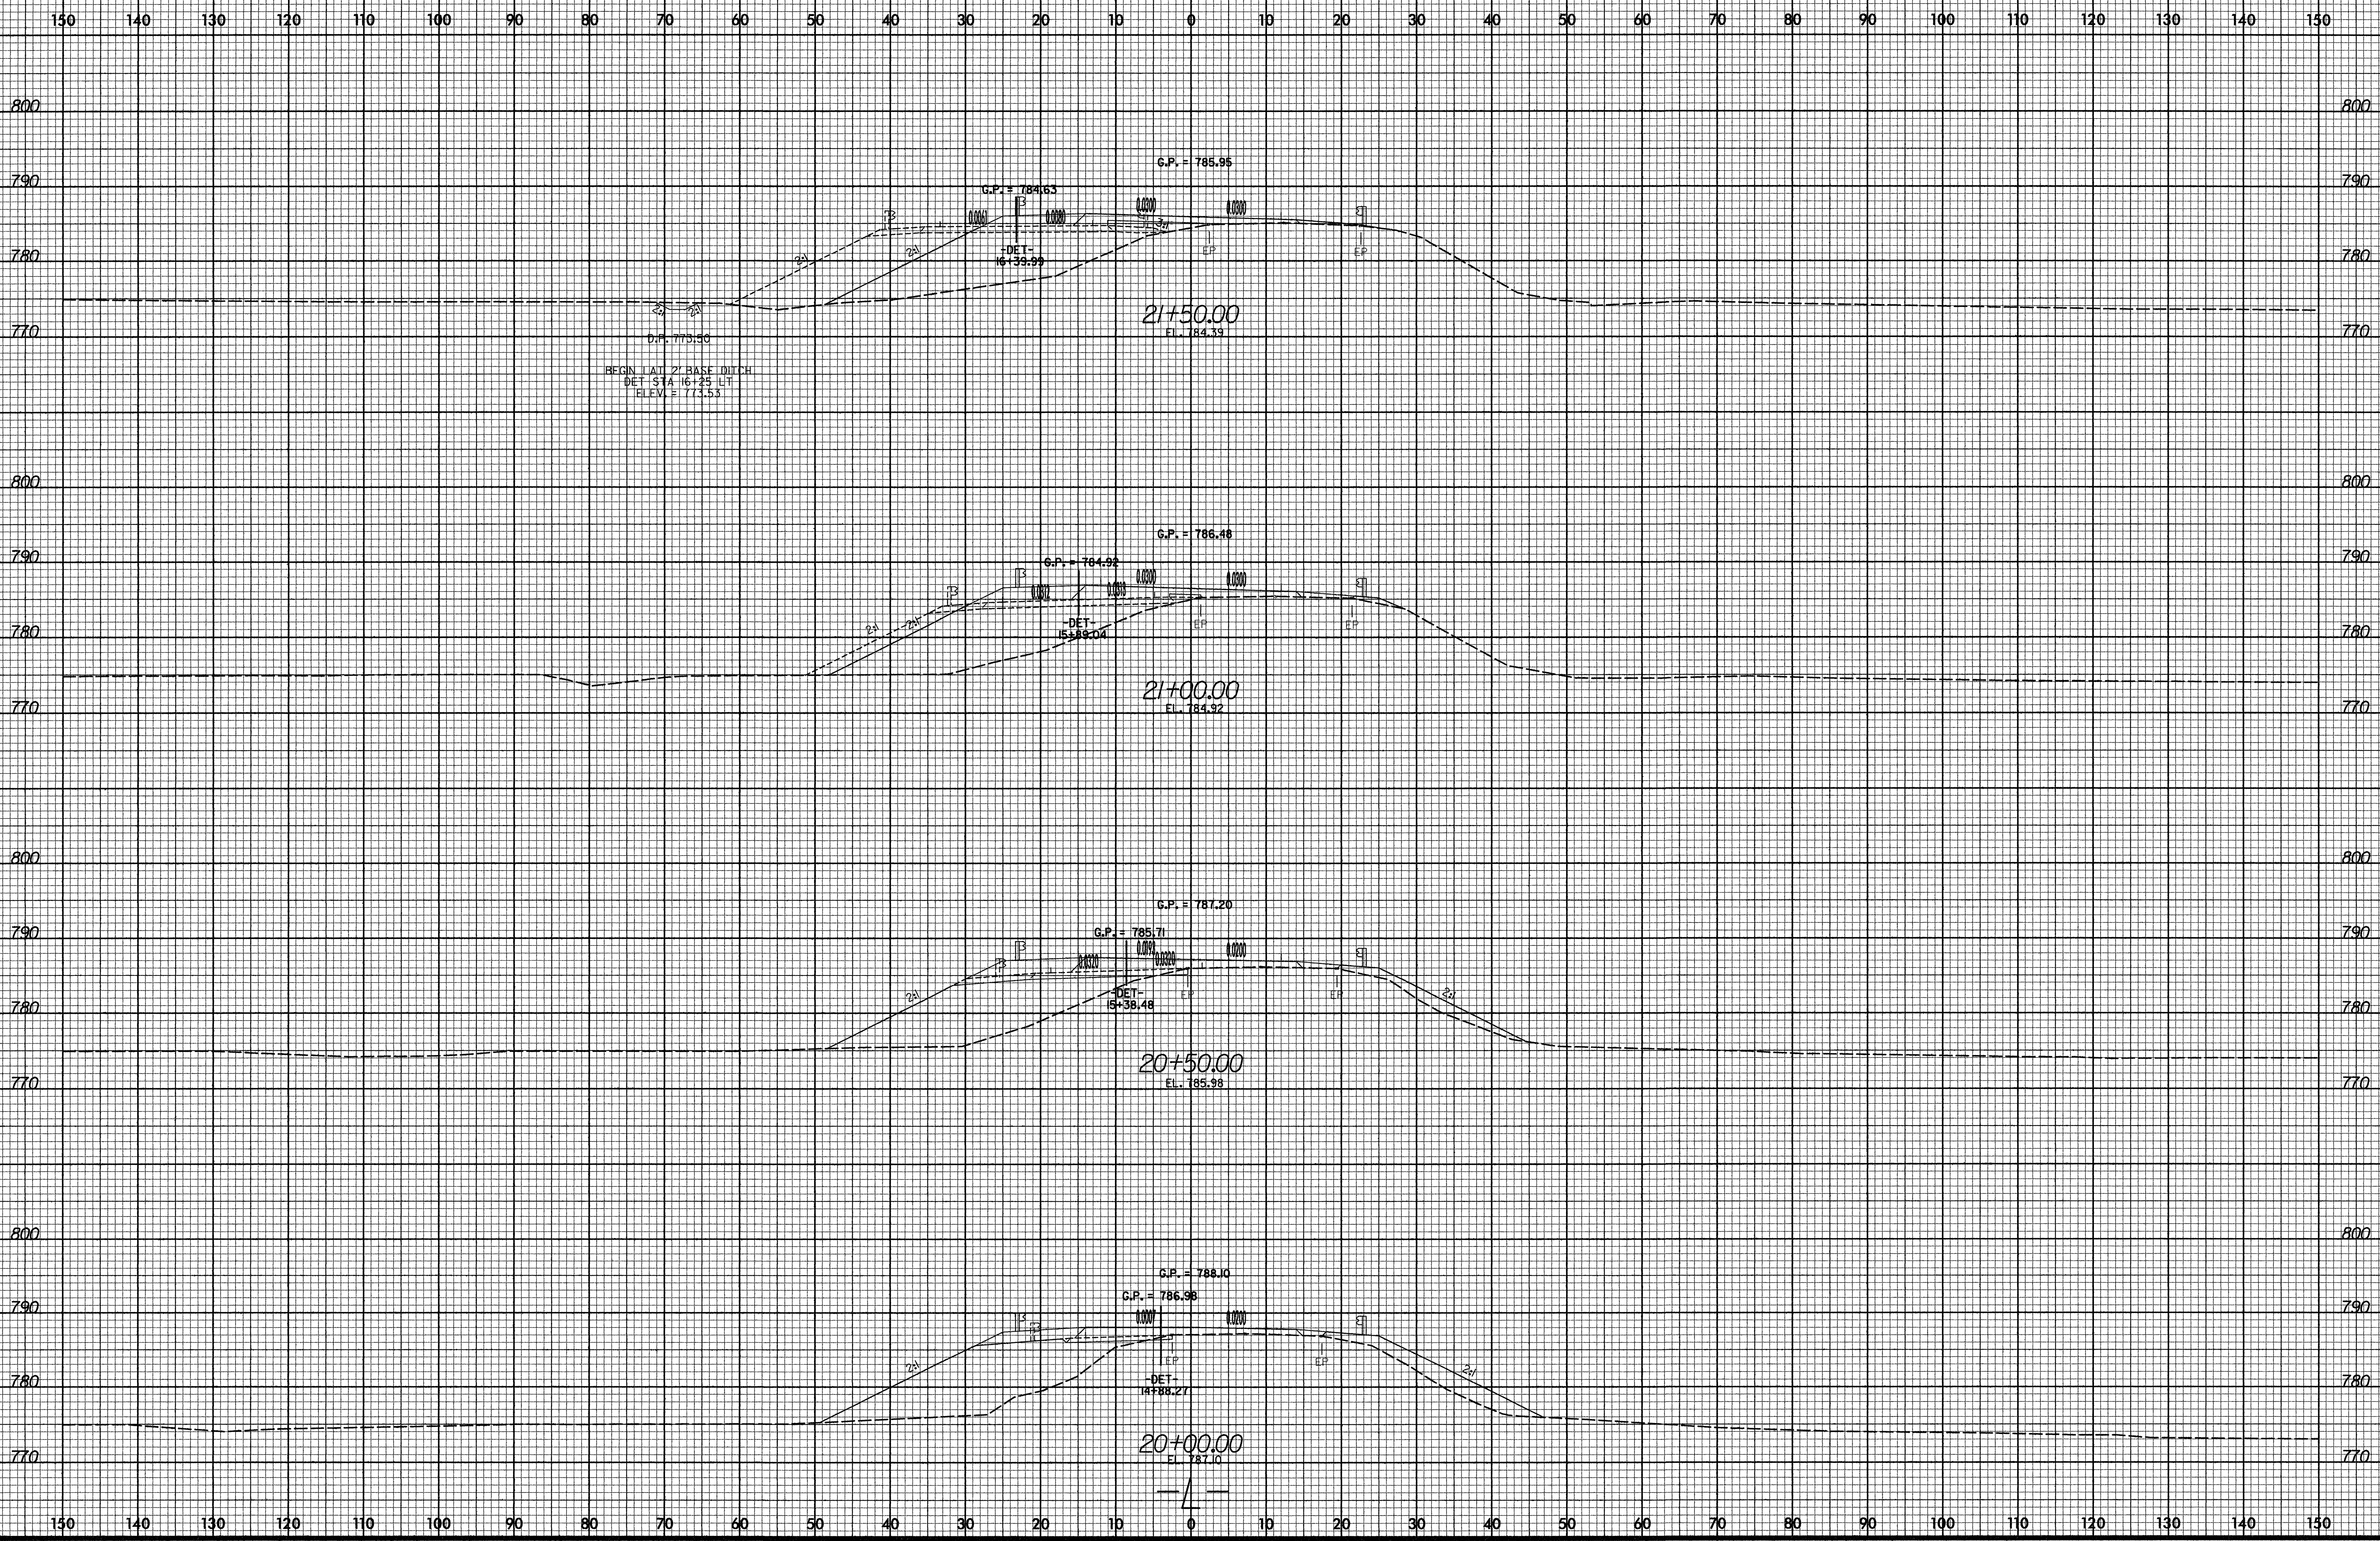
150 140 130 120 110 100 90 80 70 60 50 40 30 20 10 0 10 20 30 40 50 60 70 80 90 100 110 120 130 140 150

800
790
780
770

G.P. = 785.95
G.P. = 784.63
0.0800
0.0200
0.0200
0.0200
2:1
2:1
2:1
2:1
-DET-
16+38.99
EP
EP
21+50.00
EL. 784.39
D.P. 773.50
BEGIN LAT. 2' BASE DITCH
DET. STA 16+25 LT
ELEV. = 773.53

800
790
780
770

G.P. = 786.48
G.P. = 784.92
0.0200
0.0800
0.0200
0.0200
2:1
2:1
-DET-
15+89.04
EP
EP
21+00.00
EL. 784.92

800
790
780
770

G.P. = 787.20
G.P. = 785.71
0.0200
0.0800
0.0200
0.0200
2:1
2:1
-DET-
15+38.48
EP
EP
20+50.00
EL. 785.98

800
790
780
770

G.P. = 788.10
G.P. = 786.98
0.0800
0.0200
2:1
2:1
EP
EP
-DET-
14+88.27
20+00.00
EL. 787.10

150 140 130 120 110 100 90 80 70 60 50 40 30 20 10 0 10 20 30 40 50 60 70 80 90 100 110 120 130 140 150